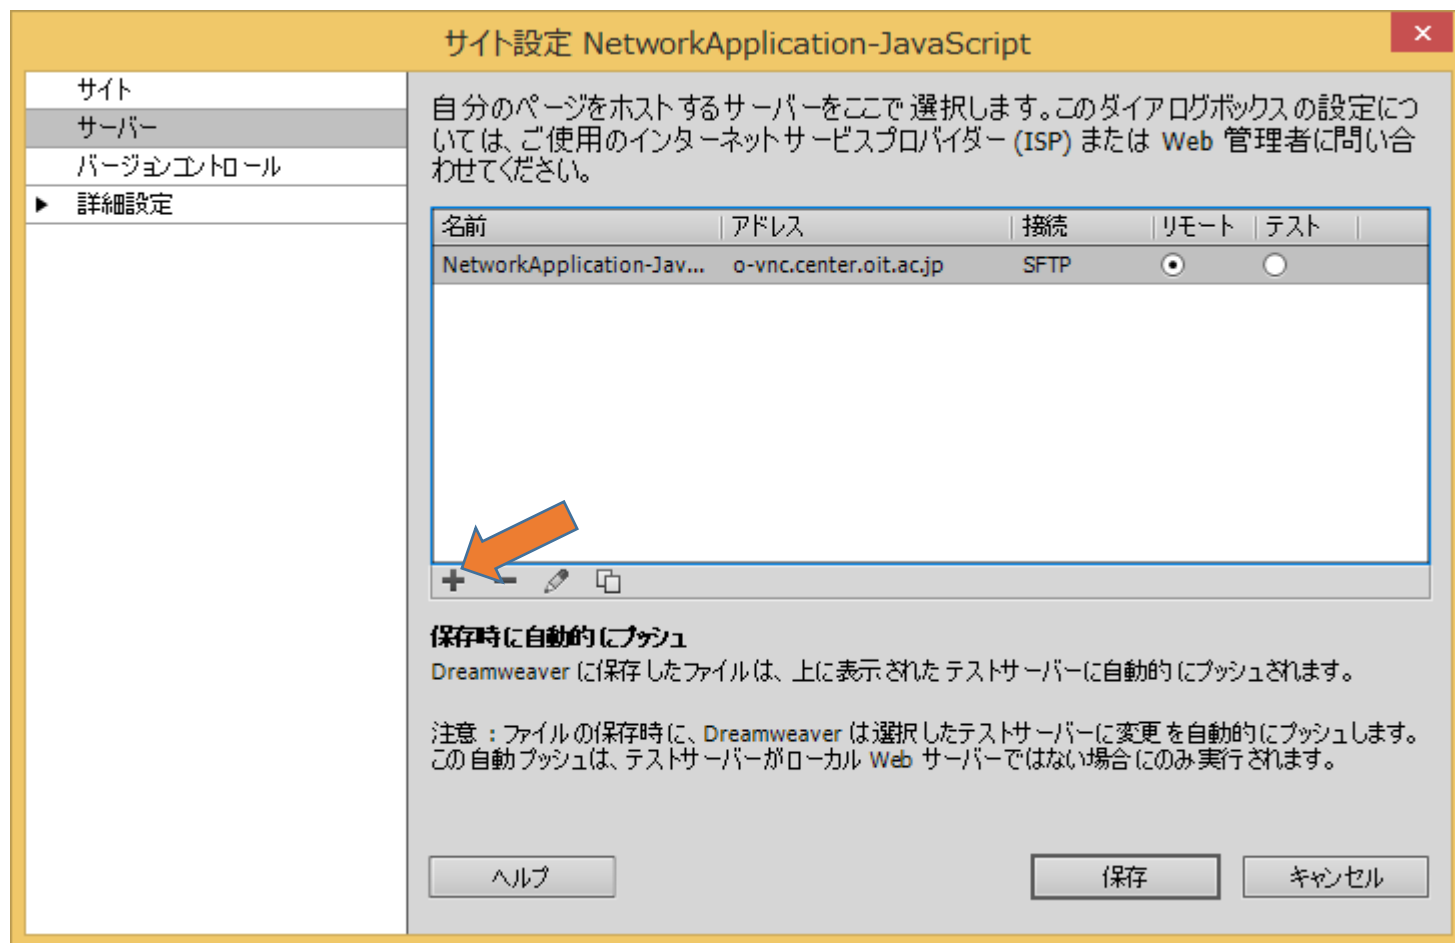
サイト設定 NetworkApplication-JavaScript

✕

サイト
サーバー
バージョンコントロール
▶ 詳細設定

自分のページをホストするサーバーをここで選択します。このダイアログボックスの設定については、ご使用のインターネットサービスプロバイダー (ISP) または Web 管理者に問い合わせてください。

| 名前 | アドレス | 接続 | リモート | テスト |
|---|---|---|---|---|
| NetworkApplication-Jav... | o-vnc.center.oit.ac.jp | SFTP | ⦿ | ○ |

保存時に自動的にプッシュ
Dreamweaver に保存したファイルは、上に表示されたテストサーバーに自動的にプッシュされます。

注意：ファイルの保存時に、Dreamweaver は選択したテストサーバーに変更を自動的にプッシュします。この自動プッシュは、テストサーバーがローカル Web サーバーではない場合にのみ実行されます。

ヘルプ
保存
キャンセル